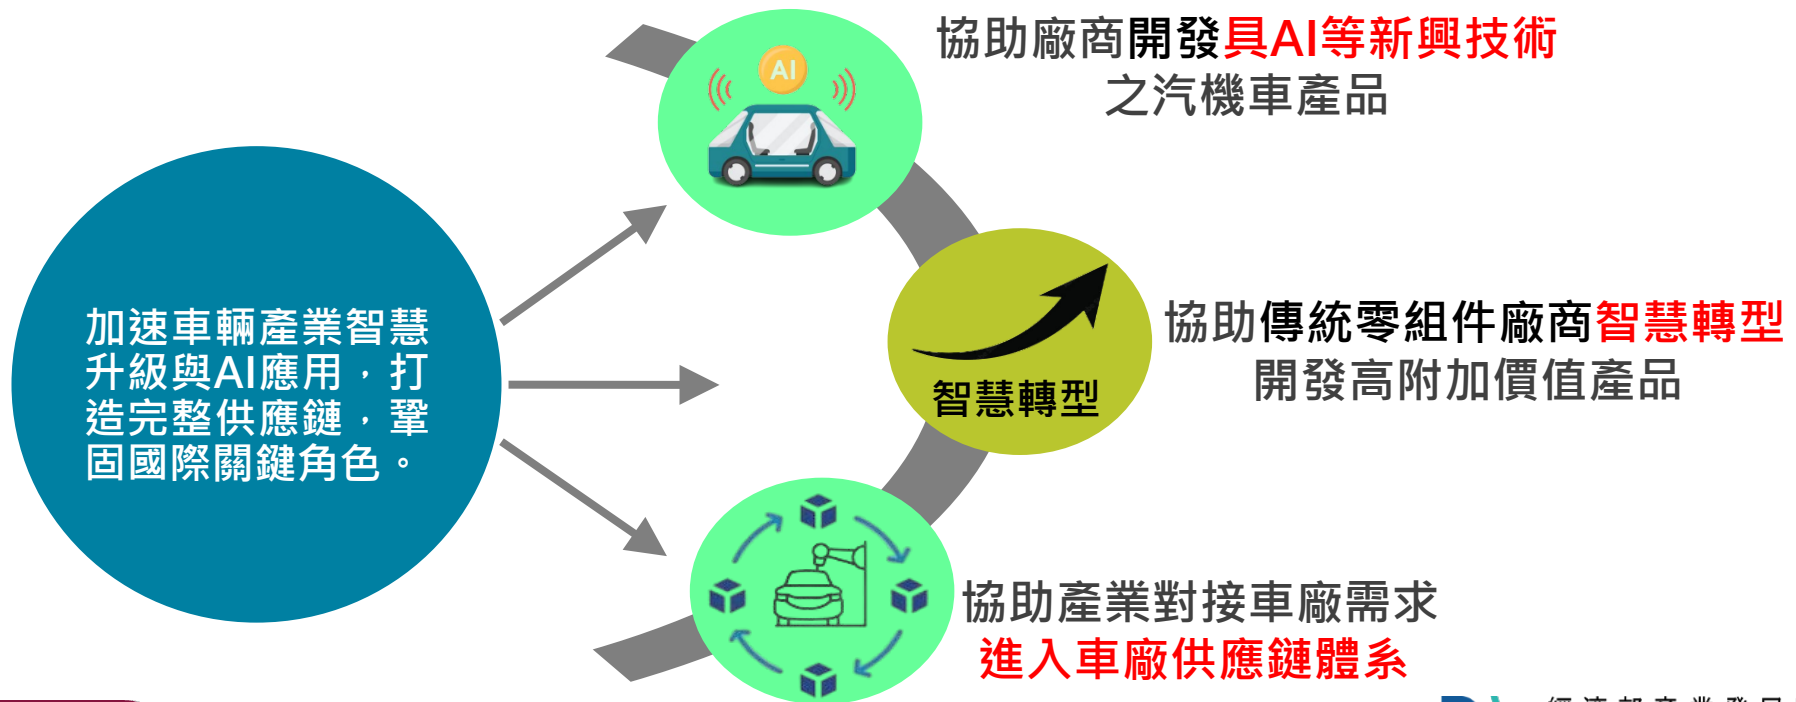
加速車輛產業智慧升級與AI應用，打造完整供應鏈，鞏固國際關鍵角色。

AI

協助廠商開發具AI等新興技術之汽機車產品

智慧轉型

協助傳統零組件廠商智慧轉型開發高附加價值產品

協助產業對接車廠需求進入車廠供應鏈體系

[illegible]